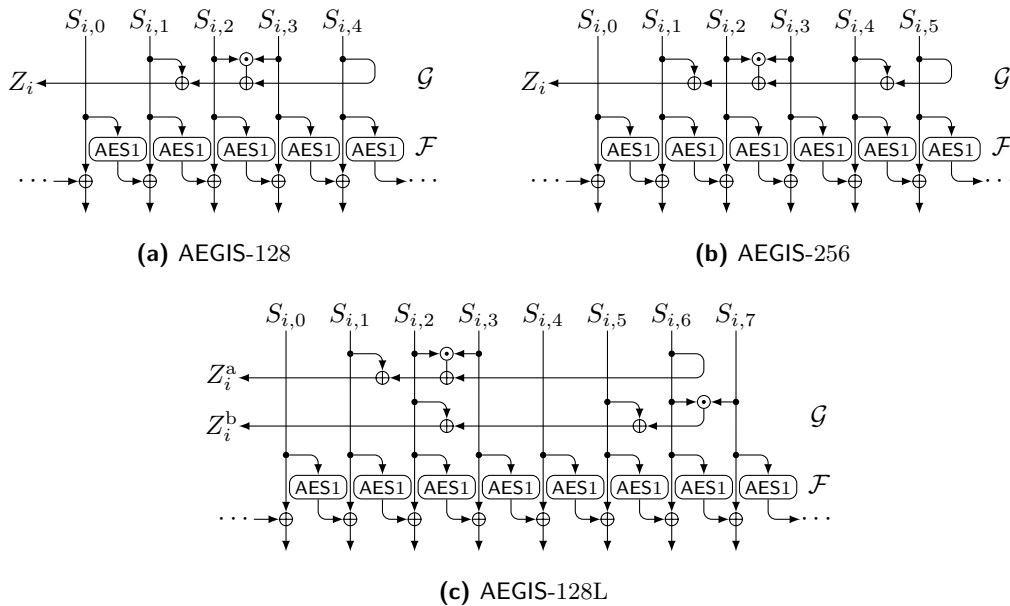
$S_{i,0}$ $S_{i,1}$ $S_{i,2}$ $S_{i,3}$ $S_{i,4}$

$Z_i$ $\mathcal{G}$

AES1 AES1 AES1 AES1 AES1 $\mathcal{F}$

**(a)** AEGIS-128

$S_{i,0}$ $S_{i,1}$ $S_{i,2}$ $S_{i,3}$ $S_{i,4}$ $S_{i,5}$

$Z_i$ $\mathcal{G}$

AES1 AES1 AES1 AES1 AES1 AES1 $\mathcal{F}$

**(b)** AEGIS-256

$S_{i,0}$ $S_{i,1}$ $S_{i,2}$ $S_{i,3}$ $S_{i,4}$ $S_{i,5}$ $S_{i,6}$ $S_{i,7}$

$Z_i^{\mathrm{a}}$

$Z_i^{\mathrm{b}}$ $\mathcal{G}$

AES1 AES1 AES1 AES1 AES1 AES1 AES1 AES1 $\mathcal{F}$

**(c)** AEGIS-128L